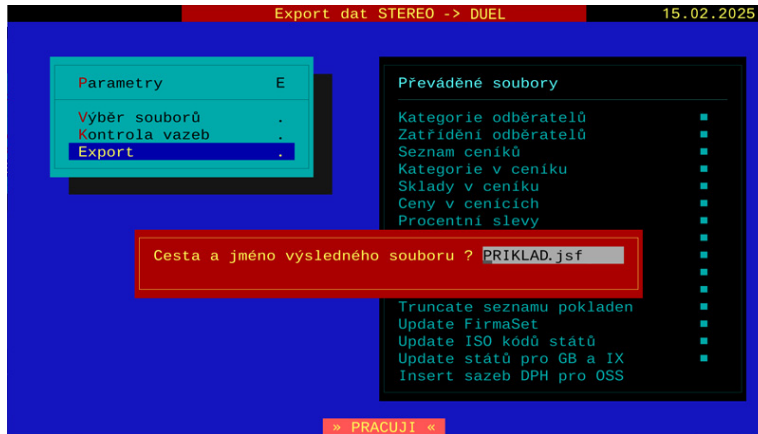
Export dat STEREO -> DUEL 15.02.2025

Parametry E

Výběr souborů .
Kontrola vazeb .
Export .

Převáděné soubory

Kategorie odběratelů ■
Zatřídění odběratelů ■
Seznam ceníků ■
Kategorie v ceníku ■
Sklady v ceníku ■
Ceny v cenících ■
Procentní slevy ■
■
■
■
Truncate seznamu pokladen ■
Update FirmaSet ■
Update ISO kódů států ■
Update států pro GB a IX ■
Insert sazeb DPH pro OSS

Cesta a jméno výsledného souboru ? PRIKLAD.jsf

» PRACUJI «